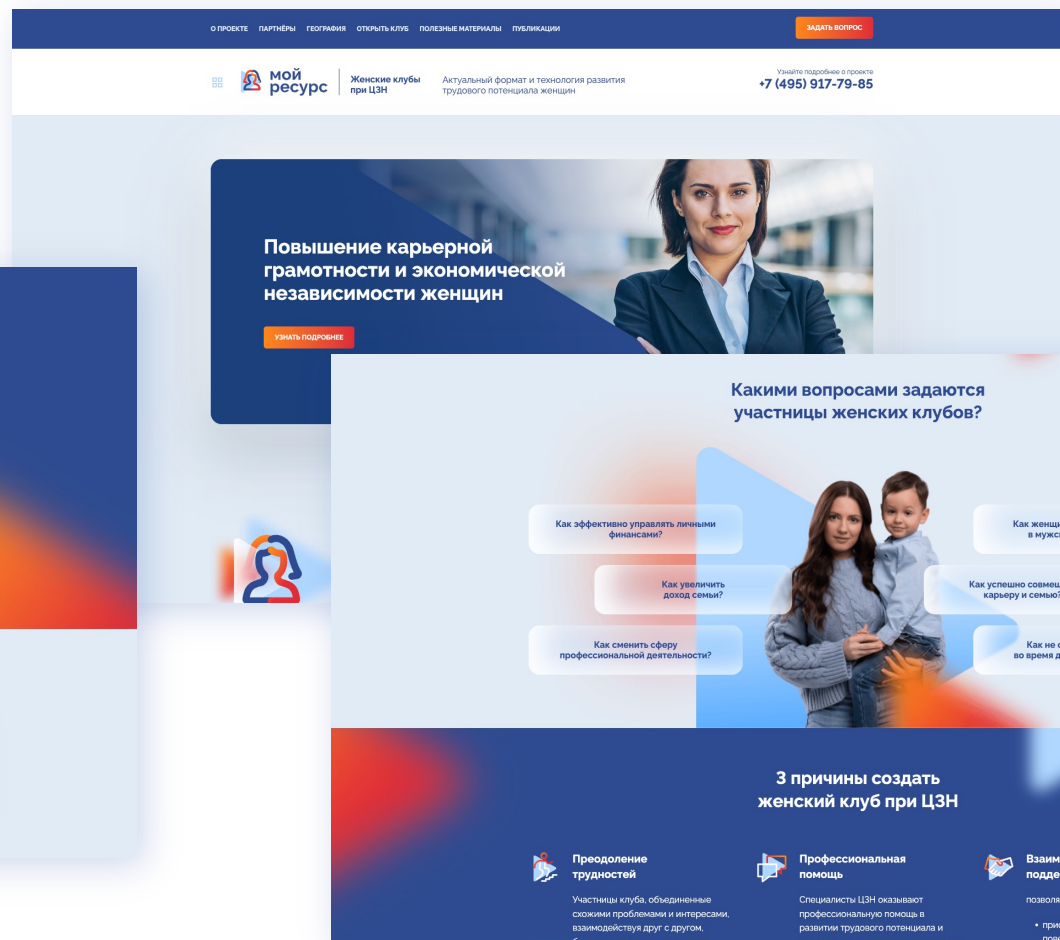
О ПРОЕКТЕ ПАРТНЁРЫ ГЕОГРАФИЯ ОТКРЫТЬ КЛУБ ПОЛЕЗНЫЕ МАТЕРИАЛЫ ПУБЛИКАЦИИ

ЗАДАТЬ ВОПРОС

мой ресурс

Женские клубы при ЦЗН

Актуальный формат и технология развития трудового потенциала женщин

Узнайте подробнее о проекте
+7 (495) 917-79-85

Повышение карьерной грамотности и экономической независимости женщин

УЗНАТЬ ПОДРОБНЕЕ

Какими вопросами задаются участницы женских клубов?

Как эффективно управлять личными финансами?

Как увеличить доход семьи?

Как сменить сферу профессиональной деятельности?

Как женщ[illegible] в мужс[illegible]

Как успешно совмещ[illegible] карьеру и семью?

Как не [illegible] во время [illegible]

3 причины создать женский клуб при ЦЗН

Преодоление трудностей

Участницы клуба, объединенные схожими проблемами и интересами, взаимодействуя друг с другом,

Профессиональная помощь

Специалисты ЦЗН оказывают профессиональную помощь в развитии трудового потенциала и

Взаим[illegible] подде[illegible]

позволя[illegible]

• при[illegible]